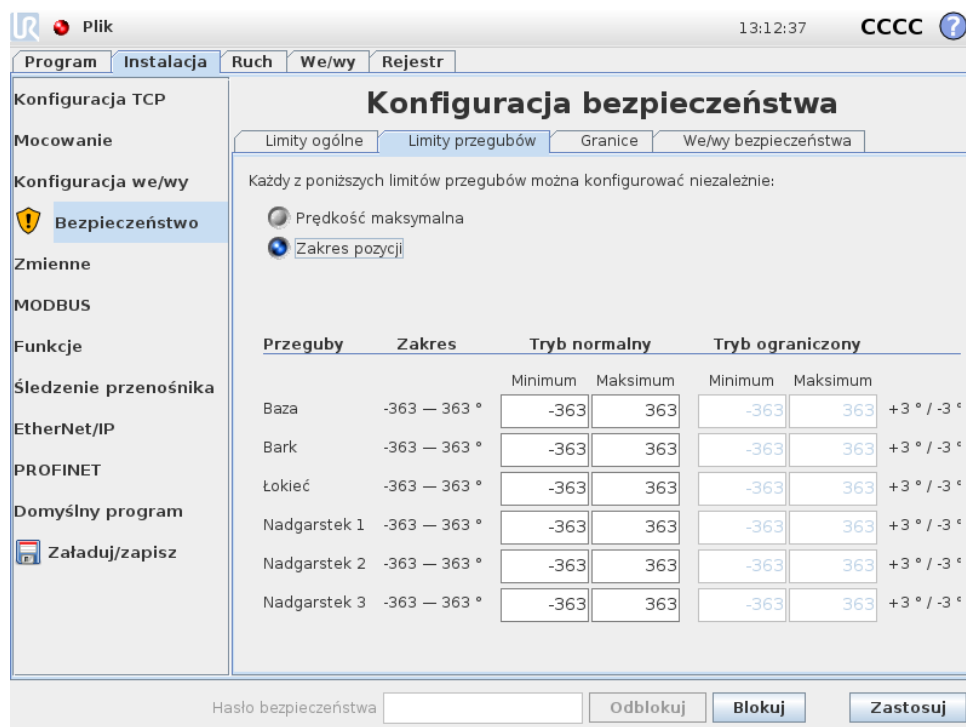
Plik

13:12:37 CCCC ?

Program | Instalacja | Ruch | We/wy | Rejestr

Konfiguracja TCP
Mocowanie
Konfiguracja we/wy
Bezpieczeństwo
Zmienne
MODBUS
Funkcje
Śledzenie przenośnika
EtherNet/IP
PROFINET
Domyślny program
Załaduj/zapisz

Konfiguracja bezpieczeństwa

Limity ogólne | Limity przegubów | Granice | We/wy bezpieczeństwa

Każdy z poniższych limitów przegubów można konfigurować niezależnie:

Prędkość maksymalna
Zakres pozycji

| Przeguby | Zakres | Tryb normalny Minimum | Tryb normalny Maksimum | Tryb ograniczony Minimum | Tryb ograniczony Maksimum | |
|---|---|---|---|---|---|---|
| Baza | -363 — 363 ° | -363 | 363 | -363 | 363 | +3 ° / -3 ° |
| Bark | -363 — 363 ° | -363 | 363 | -363 | 363 | +3 ° / -3 ° |
| Łokieć | -363 — 363 ° | -363 | 363 | -363 | 363 | +3 ° / -3 ° |
| Nadgarstek 1 | -363 — 363 ° | -363 | 363 | -363 | 363 | +3 ° / -3 ° |
| Nadgarstek 2 | -363 — 363 ° | -363 | 363 | -363 | 363 | +3 ° / -3 ° |
| Nadgarstek 3 | -363 — 363 ° | -363 | 363 | -363 | 363 | +3 ° / -3 ° |

Hasło bezpieczeństwa | Odblokuj | Blokuj | Zastosuj